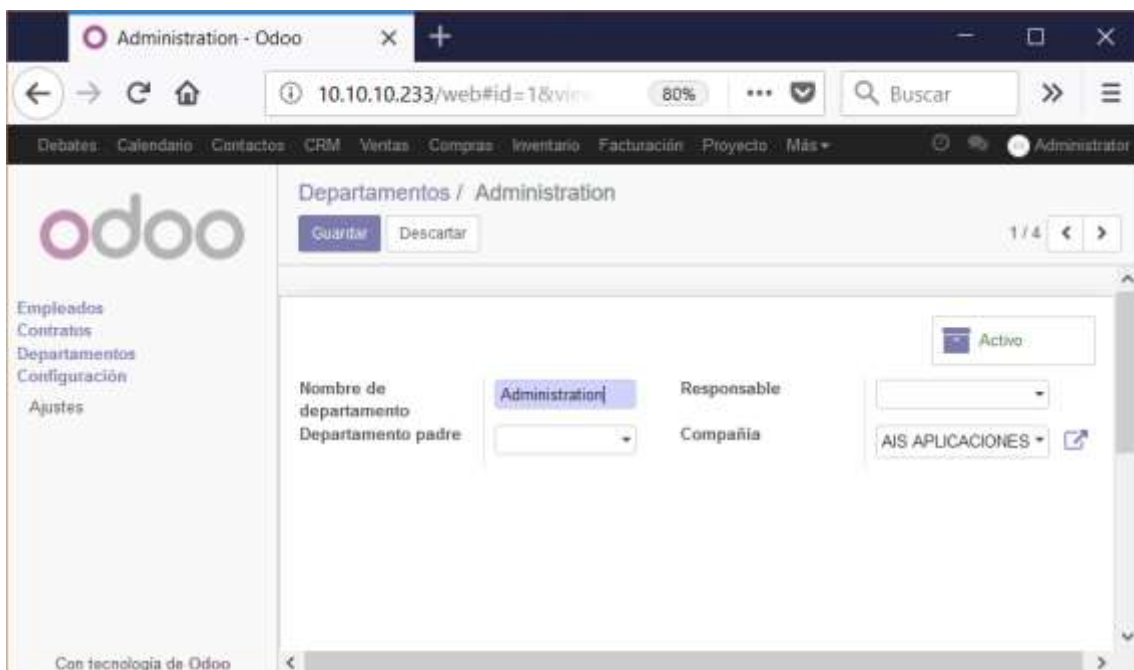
Administration - Odoo

10.10.10.233/web#id=1&vi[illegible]

80%

Buscar

Debates Calendario Contactos CRM Ventas Compras Inventario Facturación Proyecto Más ▾ Administrator

odoo

Departamentos / Administration

Guardar Descartar

1 / 4

Empleados
Contratos
Departamentos
Configuración
Ajustes

Activo

Nombre de departamento | Administration | Responsable |
Departamento padre | | Compañía | AIS APLICACIONES

Con tecnología de Odoo